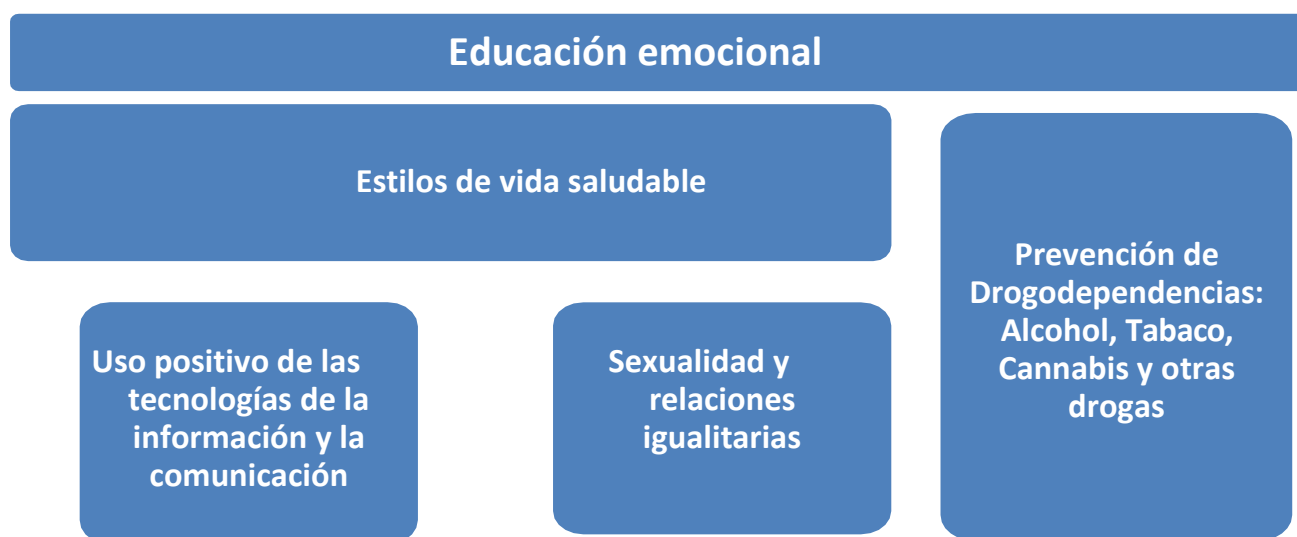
Educación emocional

Estilos de vida saludable

Prevención de Drogodependencias: Alcohol, Tabaco, Cannabis y otras drogas

Uso positivo de las tecnologías de la información y la comunicación

Sexualidad y relaciones igualitarias